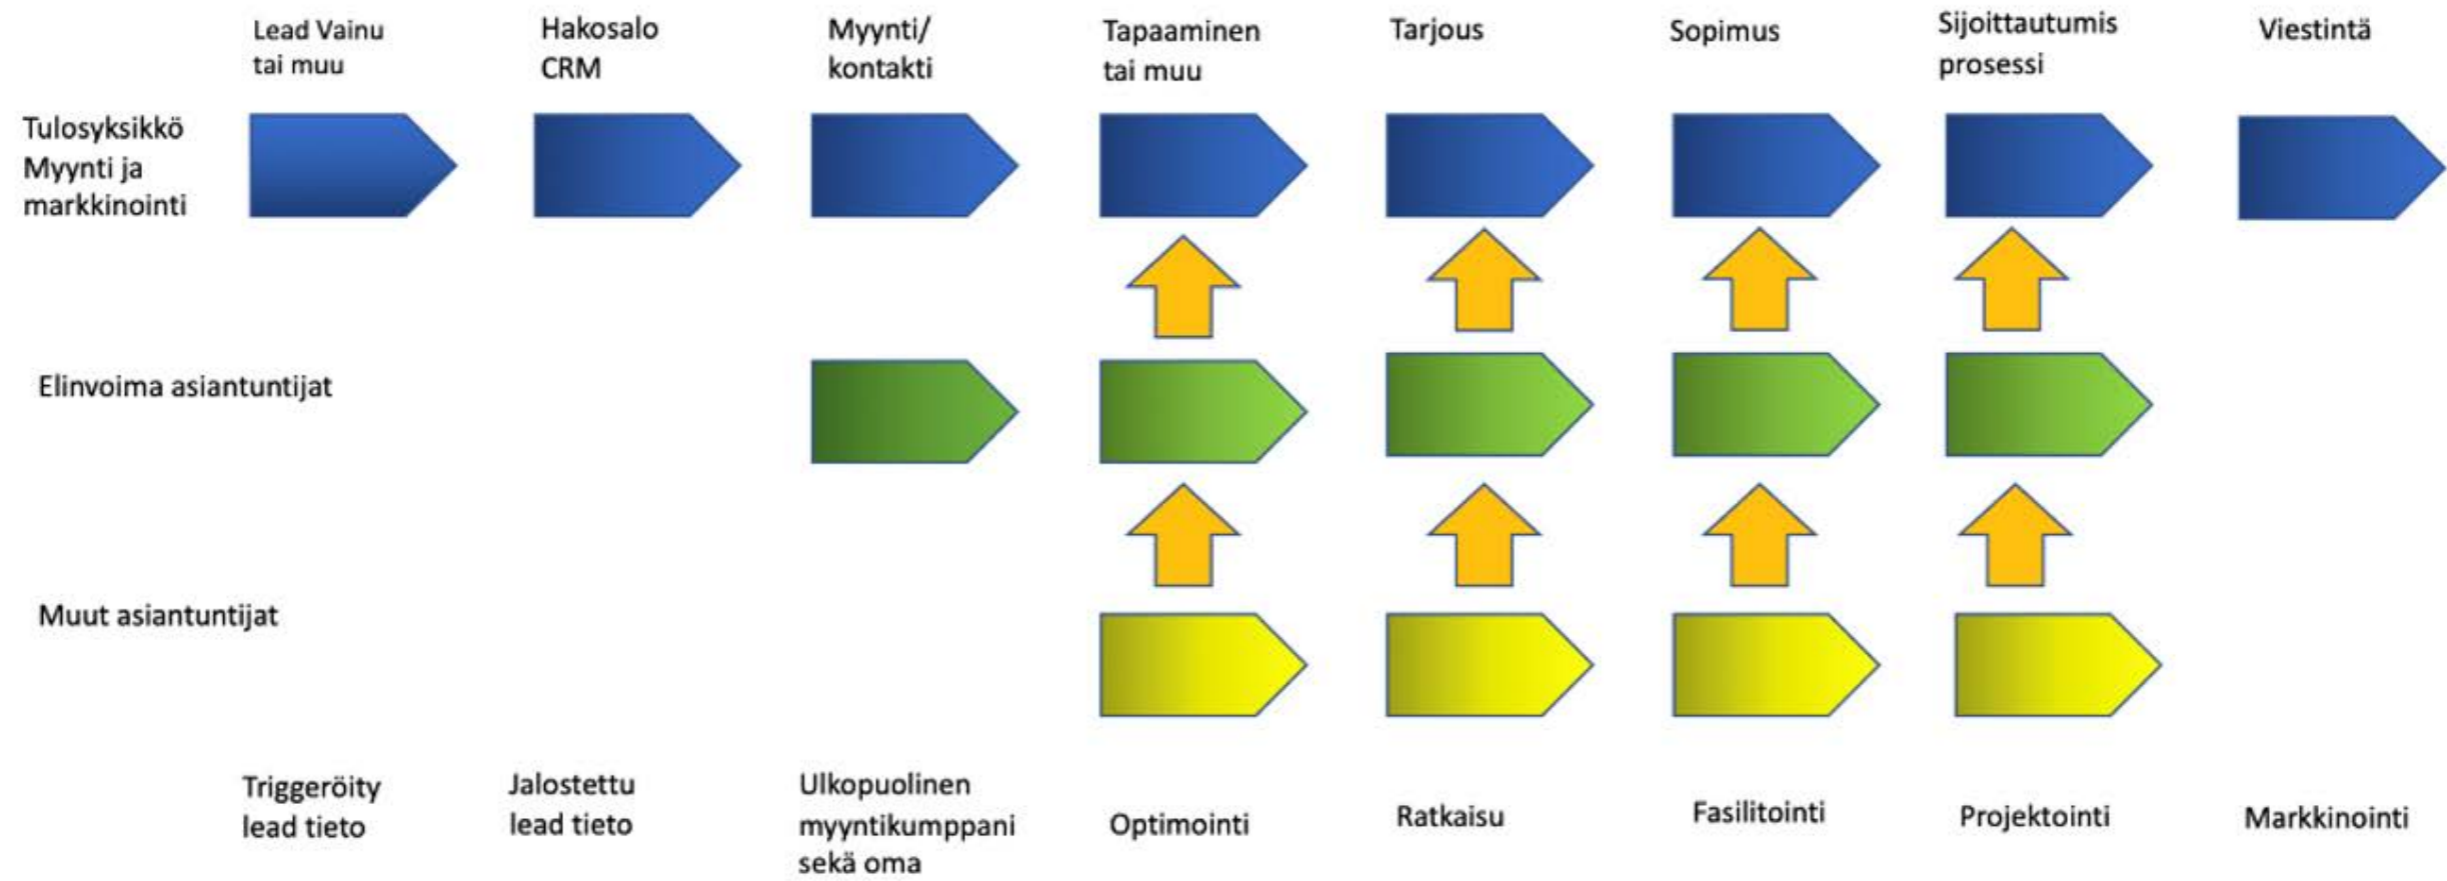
Lead Vainu tai muu

Hakosalo CRM

Myynti/ kontakti

Tapaaminen tai muu

Tarjous

Sopimus

Sijoittautumis prosessi

Viestintä

Tulosyksikkö Myynti ja markkinointi

Elinvoima asiantuntijat

Muut asiantuntijat

Triggeröity lead tieto

Jalostettu lead tieto

Ulkopuolinen myyntikumppani sekä oma

Optimointi

Ratkaisu

Fasilitointi

Projektointi

Markkinointi